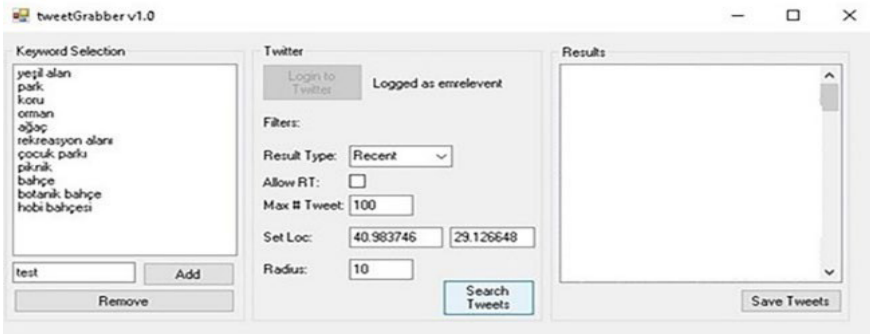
tweetGrabber v1.0

Keyword Selection
yeşil alan
park
koru
orman
ağaç
rekreasyon alanı
çocuk parkı
piknik
bahçe
botanik bahçe
hobi bahçesi

test
Add
Remove

Twitter
Login to Twitter
Logged as emrelevent
Filters:
Result Type: Recent
Allow RT:
Max # Tweet: 100
Set Loc: 40.983746 29.126648
Radius: 10
Search Tweets

Results
Save Tweets